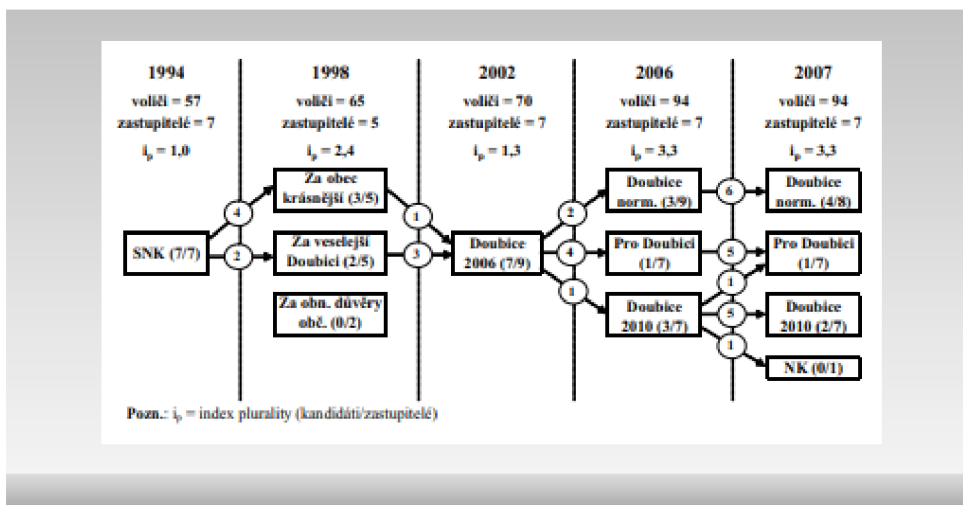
1994
voliči = 57
zastupitelé = 7
$i_p$ = 1,0

1998
voliči = 65
zastupitelé = 5
$i_p$ = 2,4

2002
voliči = 70
zastupitelé = 7
$i_p$ = 1,3

2006
voliči = 94
zastupitelé = 7
$i_p$ = 3,3

2007
voliči = 94
zastupitelé = 7
$i_p$ = 3,3

SNK (7/7)

4

2

Za obec krásnější (3/5)

Za veselejší Doubici (2/5)

Za obn. důvěry obč. (0/2)

1

3

Doubice 2006 (7/9)

2

4

1

Doubice norm. (3/9)

Pro Doubici (1/7)

Doubice 2010 (3/7)

6

5

1

5

1

Doubice norm. (4/8)

Pro Doubici (1/7)

Doubice 2010 (2/7)

NK (0/1)

Pozn.: $i_p$ = index plurality (kandidáti/zastupitelé)